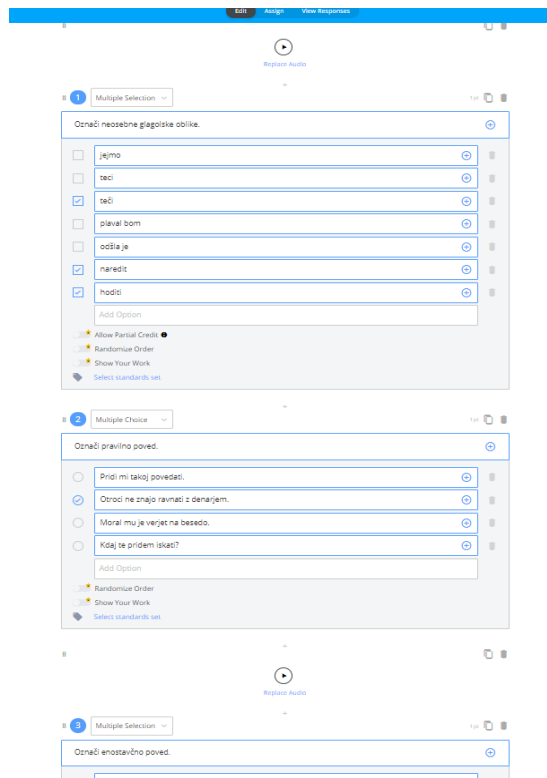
Edit Assign View Responses

Replace Audio

1 Multiple Selection

1 pt

Označi neosebne glagolske oblike.

jejmo

teci

teči

plaval bom

odšla je

naredit

hoditi

Add Option

Allow Partial Credit

Randomize Order

Show Your Work

Select standards set

2 Multiple Choice

1 pt

Označi pravilno poved.

Pridi mi takoj povedati.

Otroci ne znajo ravnati z denarjem.

Moral mu je verjet na besedo.

Kdaj te pridem iskati?

Add Option

Randomize Order

Show Your Work

Select standards set

Replace Audio

3 Multiple Selection

1 pt

Označi enostavčno poved.